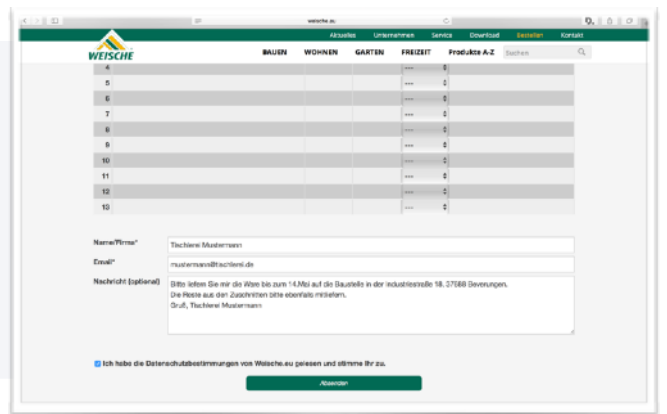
weische.eu

Aktuelles Unternehmen Service Download Bestellen Kontakt

WEISCHE

BAUEN WOHNEN GARTEN FREIZEIT Produkte A-Z Suchen

| | | | | |
|---|---|---|---|---|
| 4 | | | --- | |
| 5 | | | --- | |
| 6 | | | --- | |
| 7 | | | --- | |
| 8 | | | --- | |
| 9 | | | --- | |
| 10 | | | --- | |
| 11 | | | --- | |
| 12 | | | --- | |
| 13 | | | --- | |

Name/Firma* Tischlerei Mustermann

Email* mustermann@tischlerei.de

Nachricht (optional) Bitte liefern Sie mir die Ware bis zum 14.Mai auf die Baustelle in der Industriestraße 18, 37688 Beverungen.
Die Reste aus den Zuschnitten bitte ebenfalls mitliefern.
Gruß, Tischlerei Mustermann

Ich habe die Datenschutzbestimmungen von Weische.eu gelesen und stimme ihr zu.

Absenden